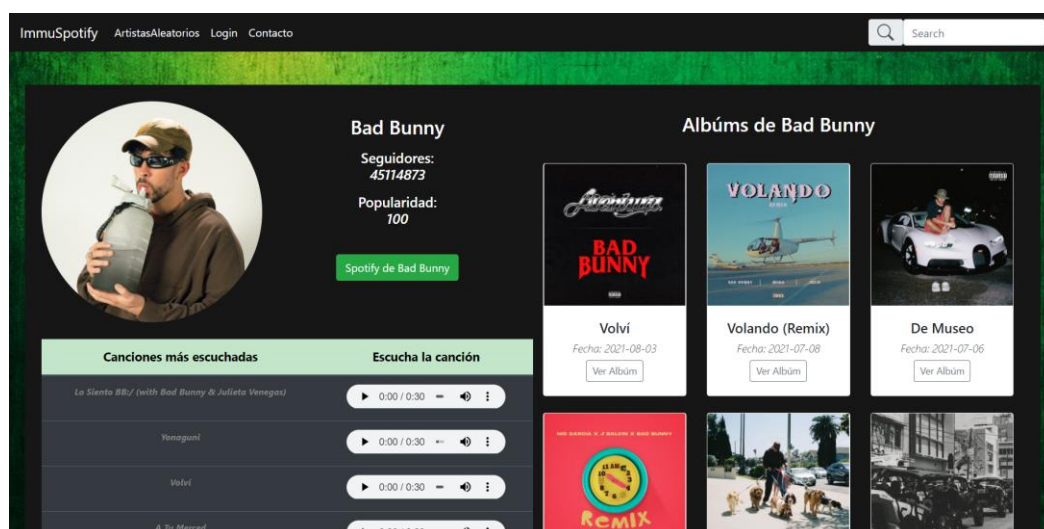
ImmuSpotify ArtistasAleatorios Login Contacto

Search

Bad Bunny

Seguidores:
45114873

Popularidad:
100

Spotify de Bad Bunny

Albúms de Bad Bunny

BAD BUNNY

VOLANDO

Volví
Fecha: 2021-08-03
Ver Albúm

Volando (Remix)
Fecha: 2021-07-08
Ver Albúm

De Museo
Fecha: 2021-07-06
Ver Albúm

| Canciones más escuchadas | Escucha la canción |
|---|---|
| La Siento BB:/ (with Bad Bunny & Julieta Venegas) | 0:00 / 0:30 |
| Yonaguni | 0:00 / 0:30 |
| Volví | 0:00 / 0:30 |
| A Tu Merced | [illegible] |

REMIX